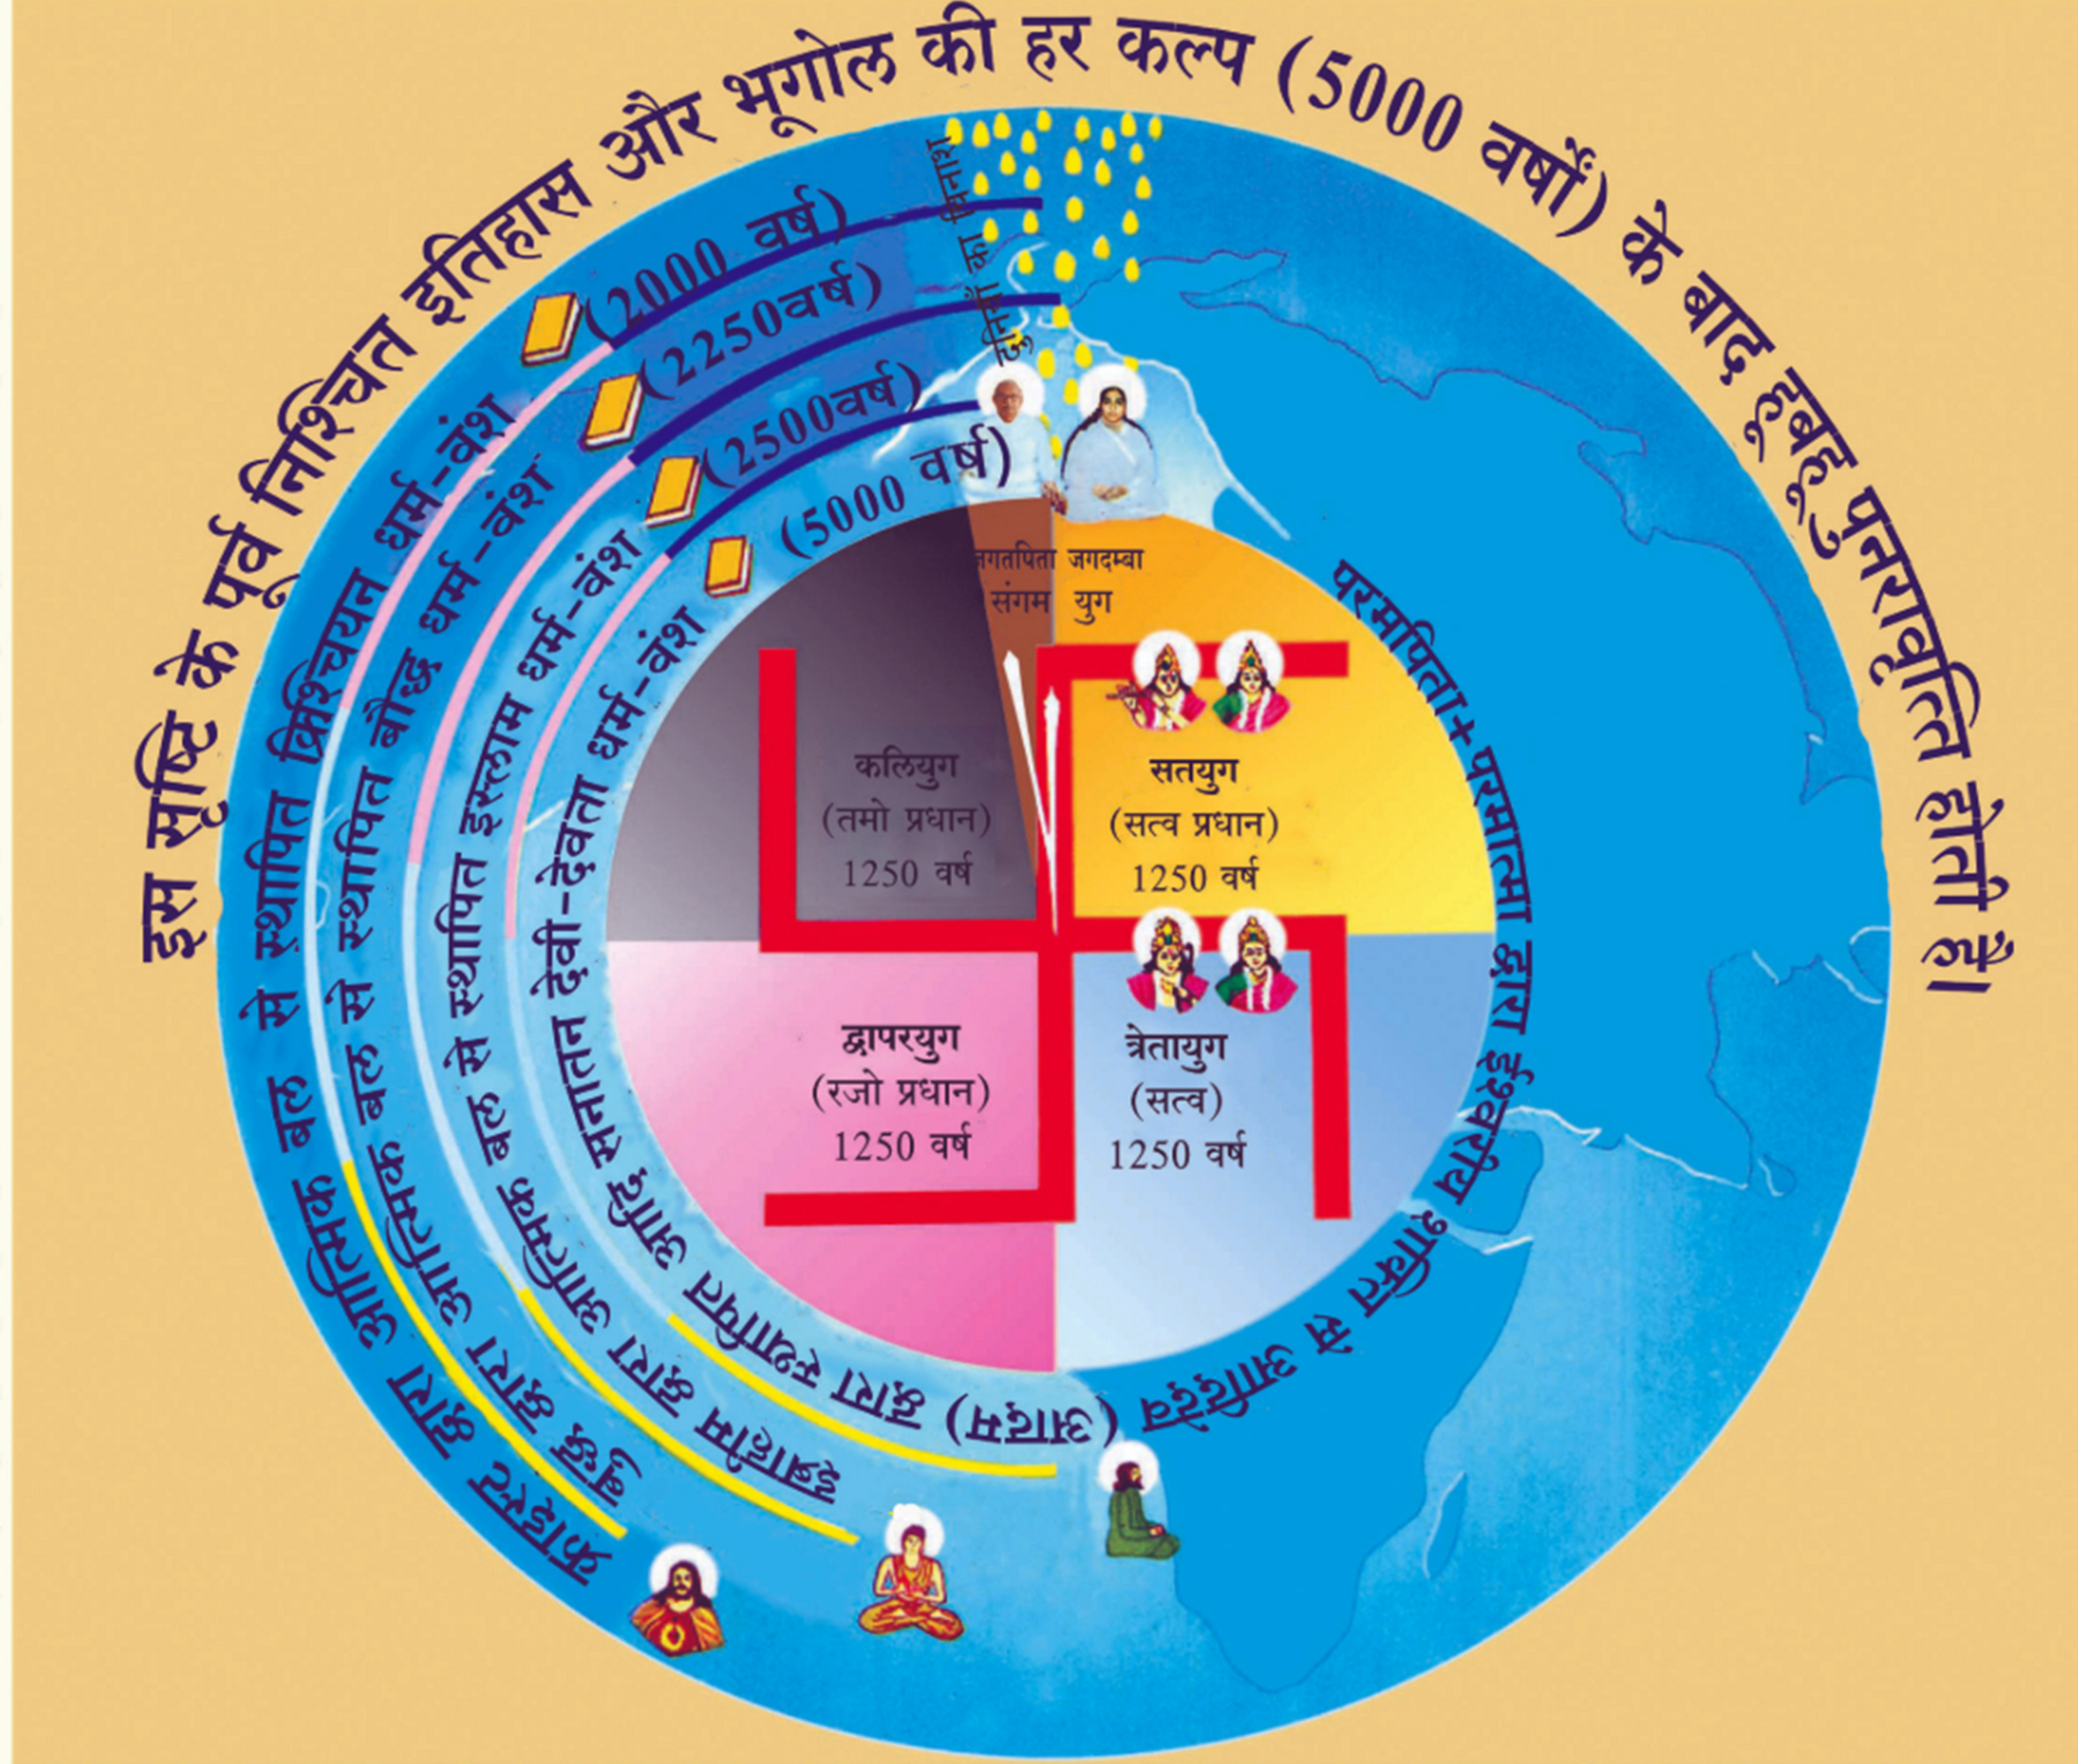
इस सृष्टि के पूर्व निश्चित इतिहास और भूगोल की हर कल्प (5000 वर्षों) के बाद हूबहू पुनरावृत्ति होती है।

क्राइस्ट द्वारा आत्मिक बल से स्थापित क्रिश्चियन धर्म-वंश (2000 वर्ष)

बुद्ध द्वारा आत्मिक बल से स्थापित बौद्ध धर्म-वंश (2250वर्ष)

इब्राहिम द्वारा आत्मिक बल से स्थापित इस्लाम धर्म-वंश (2500वर्ष)

परमपिता परमात्मा द्वारा ईश्वरीय शक्ति से आदि सनातन देवी-देवता धर्म-वंश (5000 वर्ष)

दुनियाँ का विनाश

जगतपिता जगदम्बा
संगम युग

कलियुग
(तमो प्रधान)
1250 वर्ष

सतयुग
(सत्व प्रधान)
1250 वर्ष

द्वापरयुग
(रजो प्रधान)
1250 वर्ष

त्रेतायुग
(सत्व)
1250 वर्ष

(ब्रह्मा) द्वारा स्थापित आदि सनातन